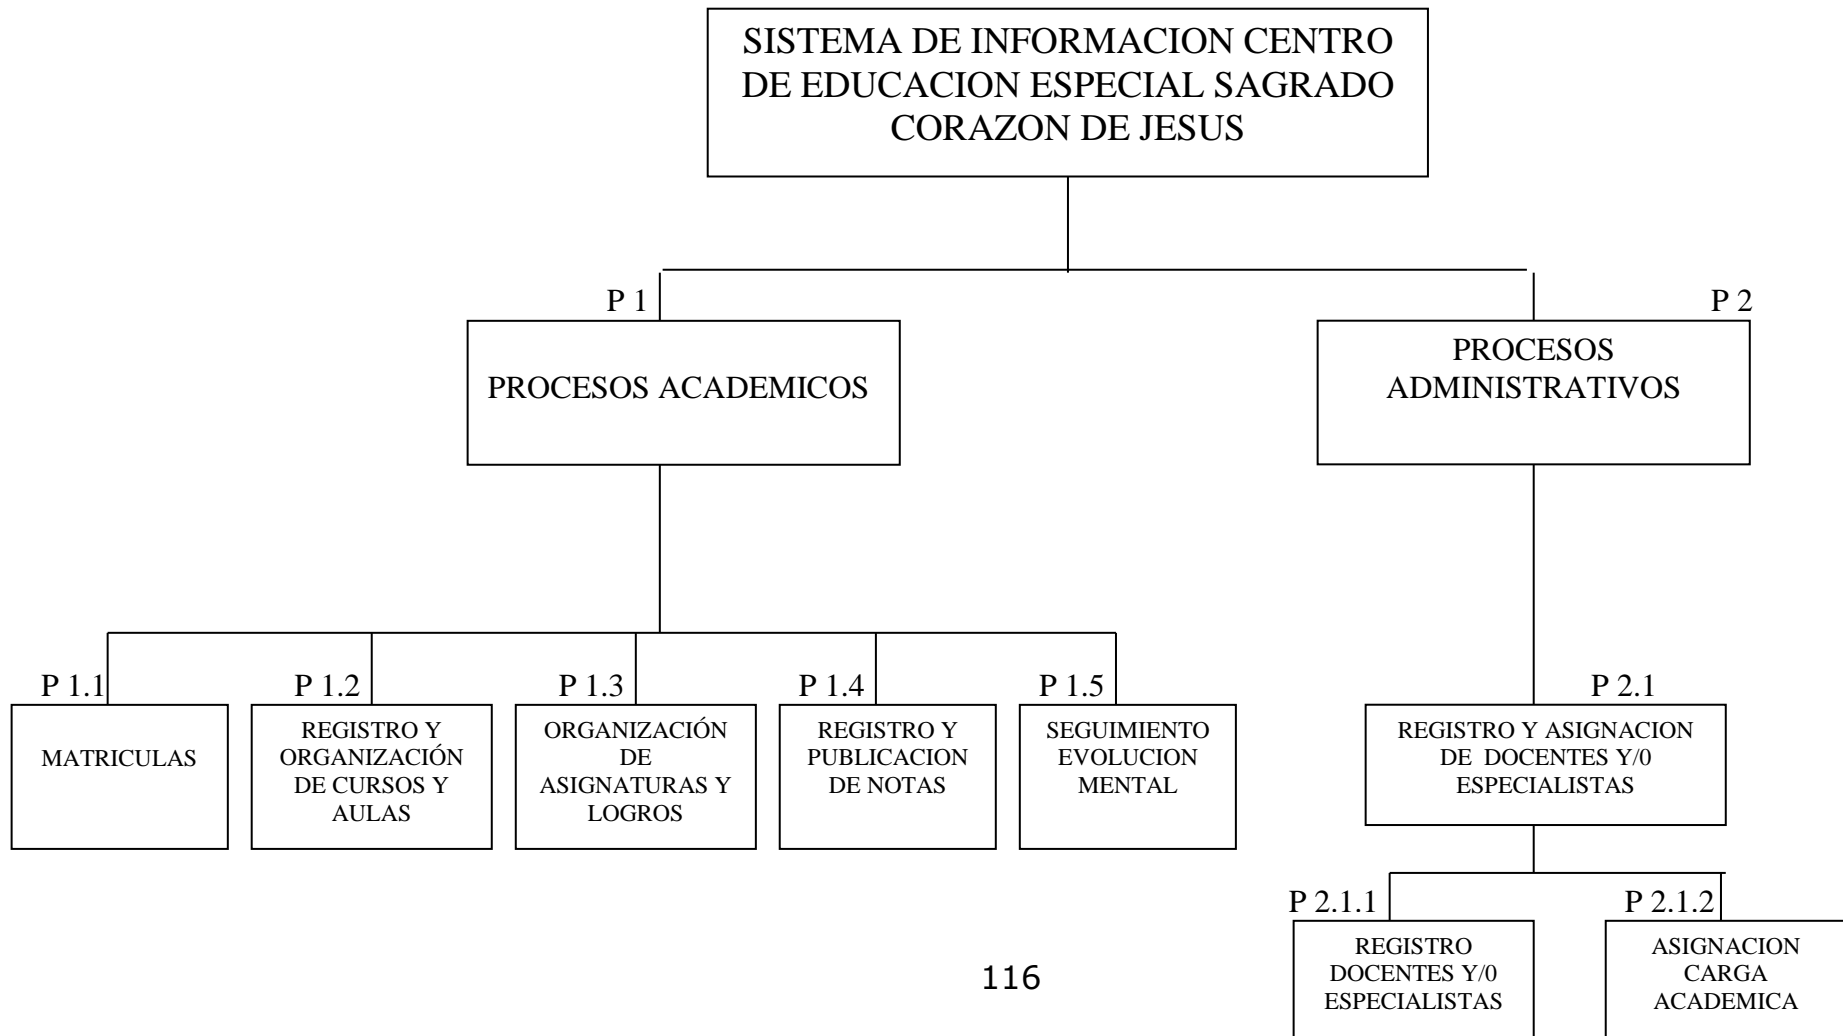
SISTEMA DE INFORMACION CENTRO DE EDUCACION ESPECIAL SAGRADO CORAZON DE JESUS

P 1

PROCESOS ACADEMICOS

P 2

PROCESOS ADMINISTRATIVOS

P 1.1

MATRICULAS

P 1.2

REGISTRO Y ORGANIZACIÓN DE CURSOS Y AULAS

P 1.3

ORGANIZACIÓN DE ASIGNATURAS Y LOGROS

P 1.4

REGISTRO Y PUBLICACION DE NOTAS

P 1.5

SEGUIMIENTO EVOLUCION MENTAL

P 2.1

REGISTRO Y ASIGNACION DE DOCENTES Y/0 ESPECIALISTAS

P 2.1.1

REGISTRO DOCENTES Y/0 ESPECIALISTAS

P 2.1.2

ASIGNACION CARGA ACADEMICA

116